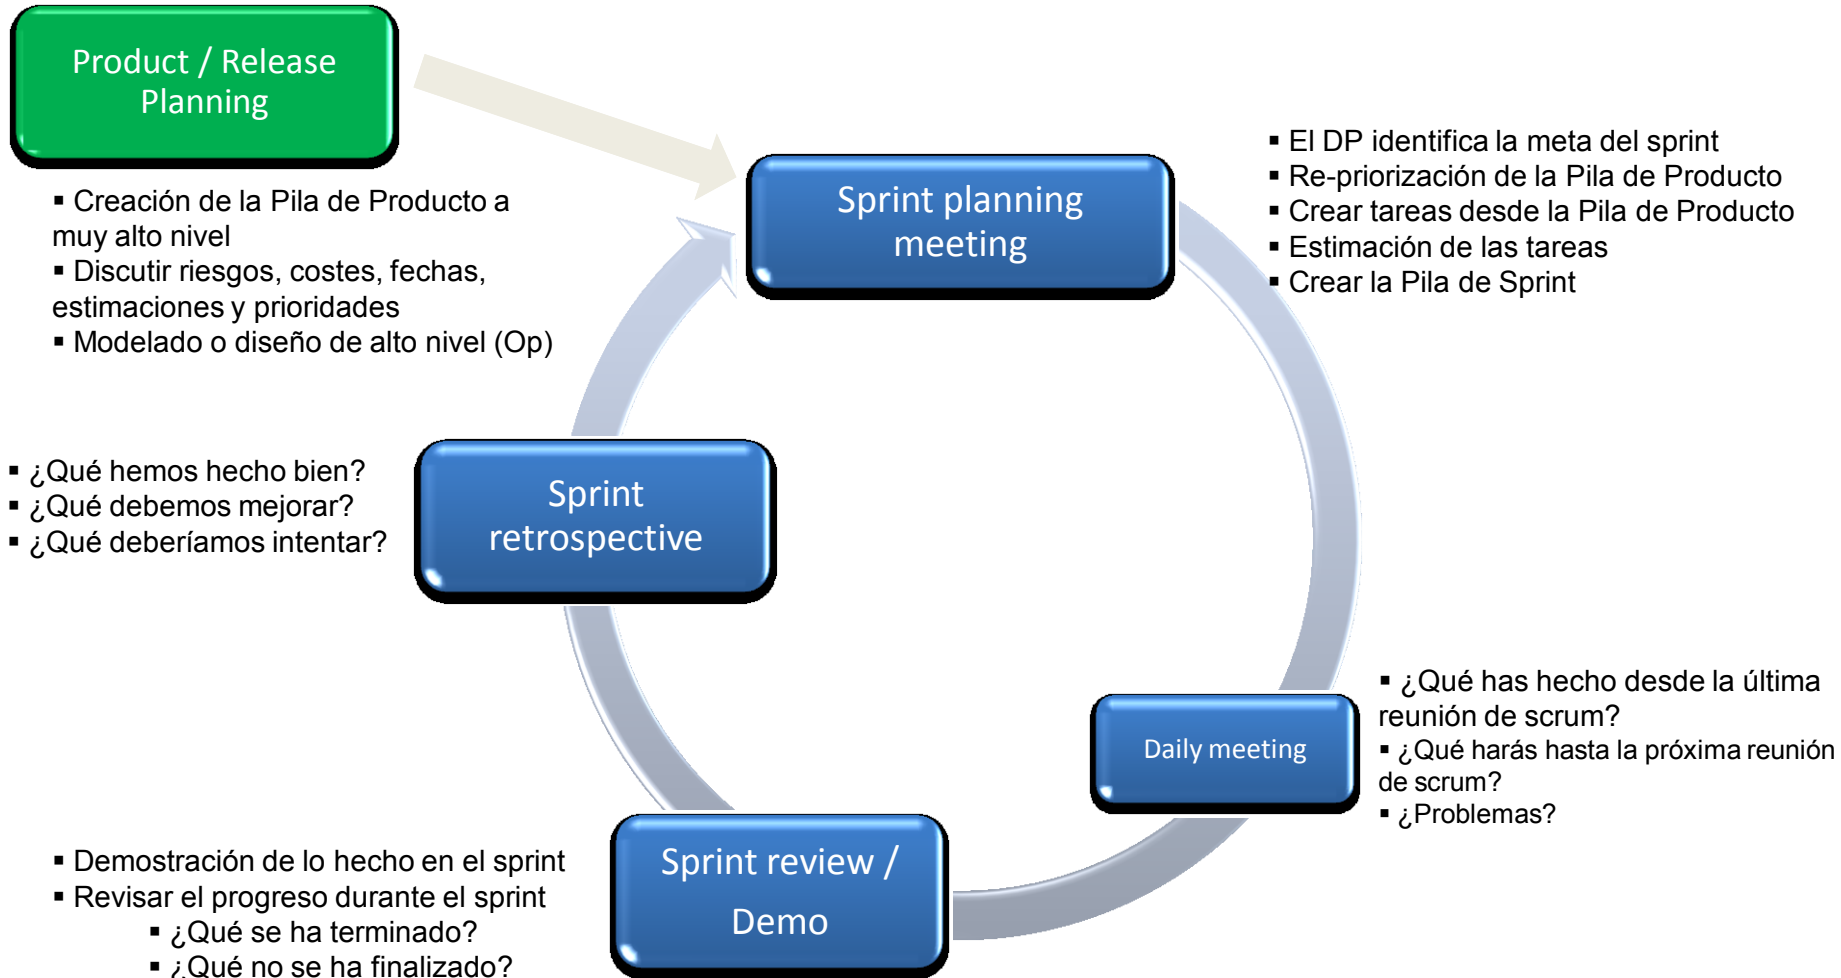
Product / Release Planning

▪ Creación de la Pila de Producto a muy alto nivel
▪ Discutir riesgos, costes, fechas, estimaciones y prioridades
▪ Modelado o diseño de alto nivel (Op)

Sprint planning meeting

▪ El DP identifica la meta del sprint
▪ Re-priorización de la Pila de Producto
▪ Crear tareas desde la Pila de Producto
▪ Estimación de las tareas
▪ Crear la Pila de Sprint

▪ ¿Qué hemos hecho bien?
▪ ¿Qué debemos mejorar?
▪ ¿Qué deberíamos intentar?

Sprint retrospective

Daily meeting

▪ ¿Qué has hecho desde la última reunión de scrum?
▪ ¿Qué harás hasta la próxima reunión de scrum?
▪ ¿Problemas?

▪ Demostración de lo hecho en el sprint
▪ Revisar el progreso durante el sprint
▪ ¿Qué se ha terminado?
▪ ¿Qué no se ha finalizado?

Sprint review / Demo